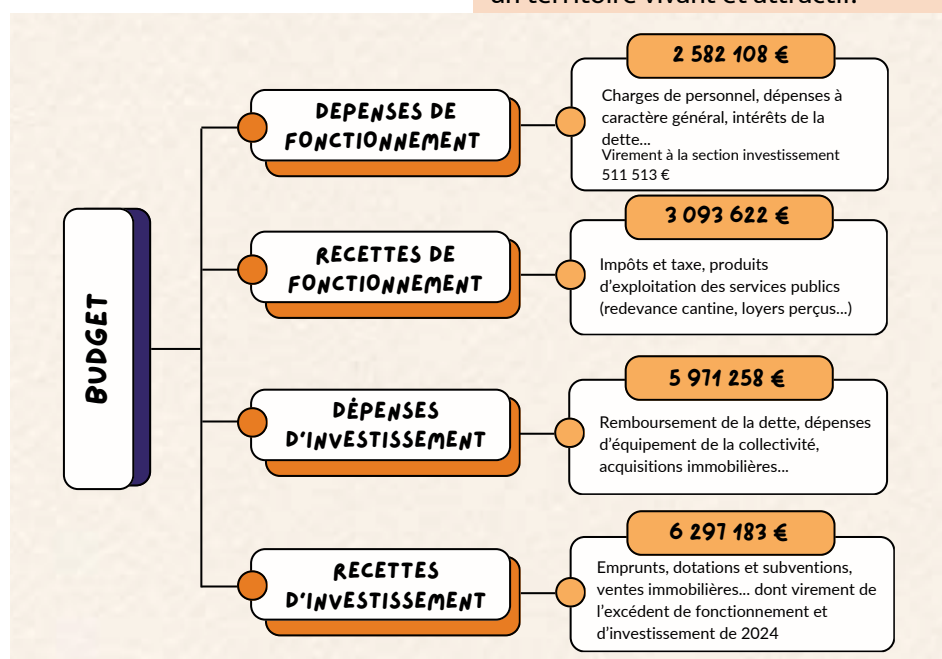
un territoire vivant et attractif

BUDGET

DEPENSES DE FONCTIONNEMENT

2 582 108 €

Charges de personnel, dépenses à caractère général, intérêts de la dette...

Virement à la section investissement 511 513 €

RECETTES DE FONCTIONNEMENT

3 093 622 €

Impôts et taxe, produits d'exploitation des services publics (redevance cantine, loyers perçus...)

DÉPENSES D'INVESTISSEMENT

5 971 258 €

Remboursement de la dette, dépenses d'équipement de la collectivité, acquisitions immobilières...

RECETTES D'INVESTISSEMENT

6 297 183 €

Emprunts, dotations et subventions, ventes immobilières... dont virement de l'excédent de fonctionnement et d'investissement de 2024